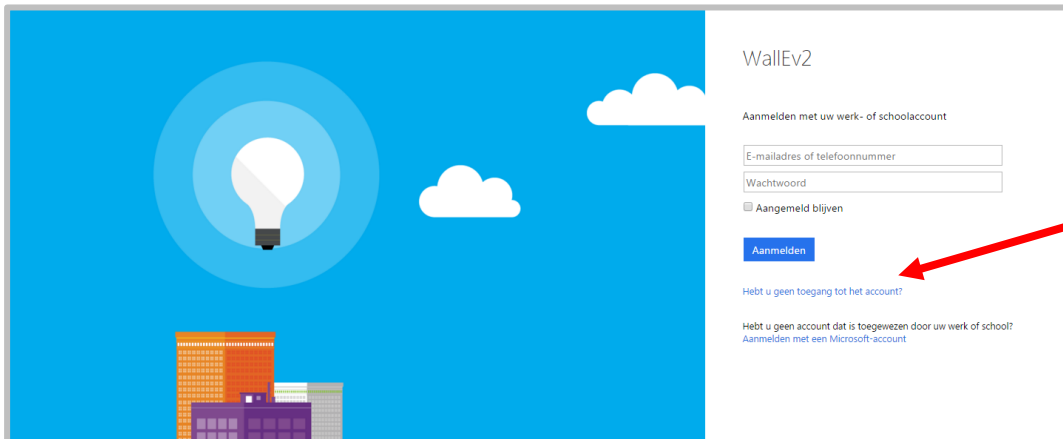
WallEv2

Aanmelden met uw werk- of schoolaccount

E-mailadres of telefoonnummer

Wachtwoord

Aangemeld blijven

Aanmelden

Hebt u geen toegang tot het account?

Hebt u geen account dat is toegewezen door uw werk of school?
Aanmelden met een Microsoft-account